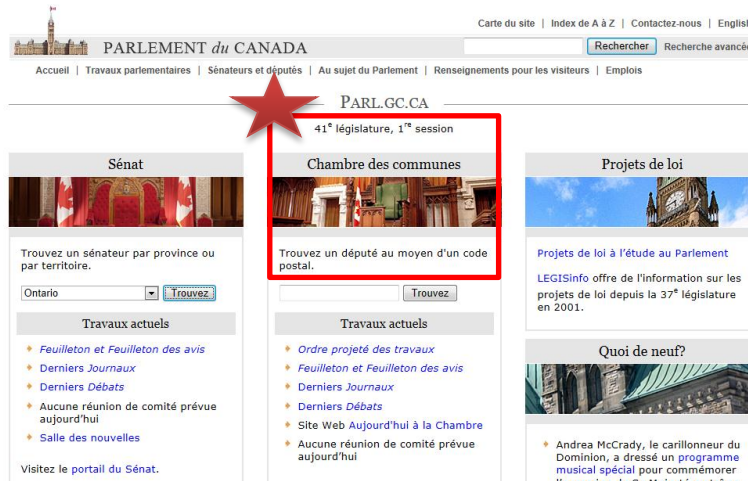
Carte du site | Index de A à Z | Contactez-nous | English

PARLEMENT du CANADA

Rechercher Recherche avancée

Accueil | Travaux parlementaires | Sénateurs et députés | Au sujet du Parlement | Renseignements pour les visiteurs | Emplois

PARL.GC.CA

41$^{e}$ législature, 1$^{re}$ session

Sénat

Trouvez un sénateur par province ou par territoire.

Ontario Trouvez

Travaux actuels

Feuilleton et Feuilleton des avis

Derniers Journaux

Derniers Débats

Aucune réunion de comité prévue aujourd'hui

Salle des nouvelles

Visitez le portail du Sénat.

Chambre des communes

Trouvez un député au moyen d'un code postal.

Trouvez

Travaux actuels

Ordre projeté des travaux

Feuilleton et Feuilleton des avis

Derniers Journaux

Derniers Débats

Site Web Aujourd'hui à la Chambre

Aucune réunion de comité prévue aujourd'hui

Projets de loi

Projets de loi à l'étude au Parlement

LEGISinfo offre de l'information sur les projets de loi depuis la 37$^{e}$ législature en 2001.

Quoi de neuf?

Andrea McCrady, le carillonneur du Dominion, a dressé un programme musical spécial pour commémorer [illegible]